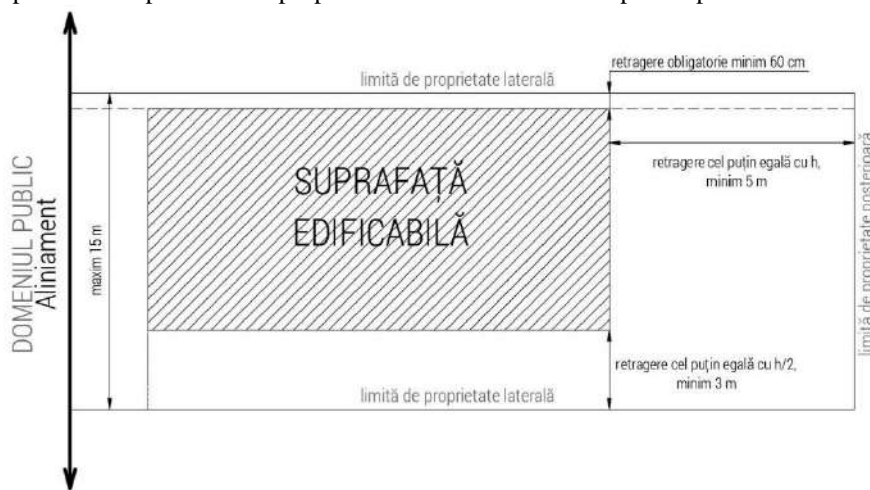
retragere obligatorie minim 60 cm

limită de proprietate laterală

DOMENIUL PUBLIC
Aliniament

maxim 15 m

SUPRAFAȚĂ
EDIFICABILĂ

retragere cel puțin egală cu h, minim 5 m

limită de proprietate posterioară

retragere cel puțin egală cu h/2, minim 3 m

limită de proprietate laterală